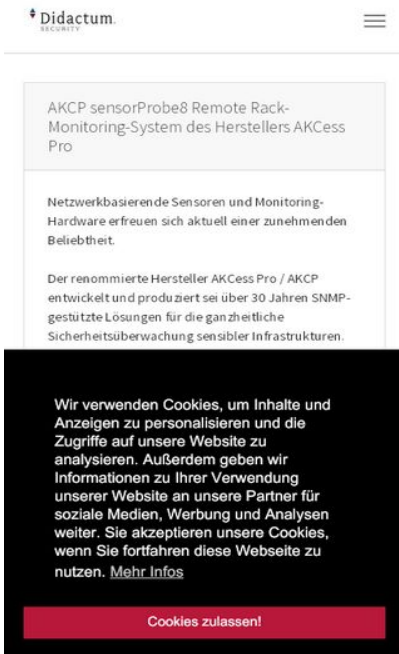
Didactum SECURITY

AKCP sensorProbe8 Remote Rack-Monitoring-System des Herstellers AKCess Pro

Netzwerkbasierende Sensoren und Monitoring-Hardware erfreuen sich aktuell einer zunehmenden Beliebtheit.

Der renommierte Hersteller AKCess Pro / AKCP entwickelt und produziert sei über 30 Jahren SNMP-gestützte Lösungen für die ganzheitliche Sicherheitsüberwachung sensibler Infrastrukturen.

Wir verwenden Cookies, um Inhalte und Anzeigen zu personalisieren und die Zugriffe auf unsere Website zu analysieren. Außerdem geben wir Informationen zu Ihrer Verwendung unserer Website an unsere Partner für soziale Medien, Werbung und Analysen weiter. Sie akzeptieren unsere Cookies, wenn Sie fortfahren diese Webseite zu nutzen. Mehr Infos

Cookies zulassen!